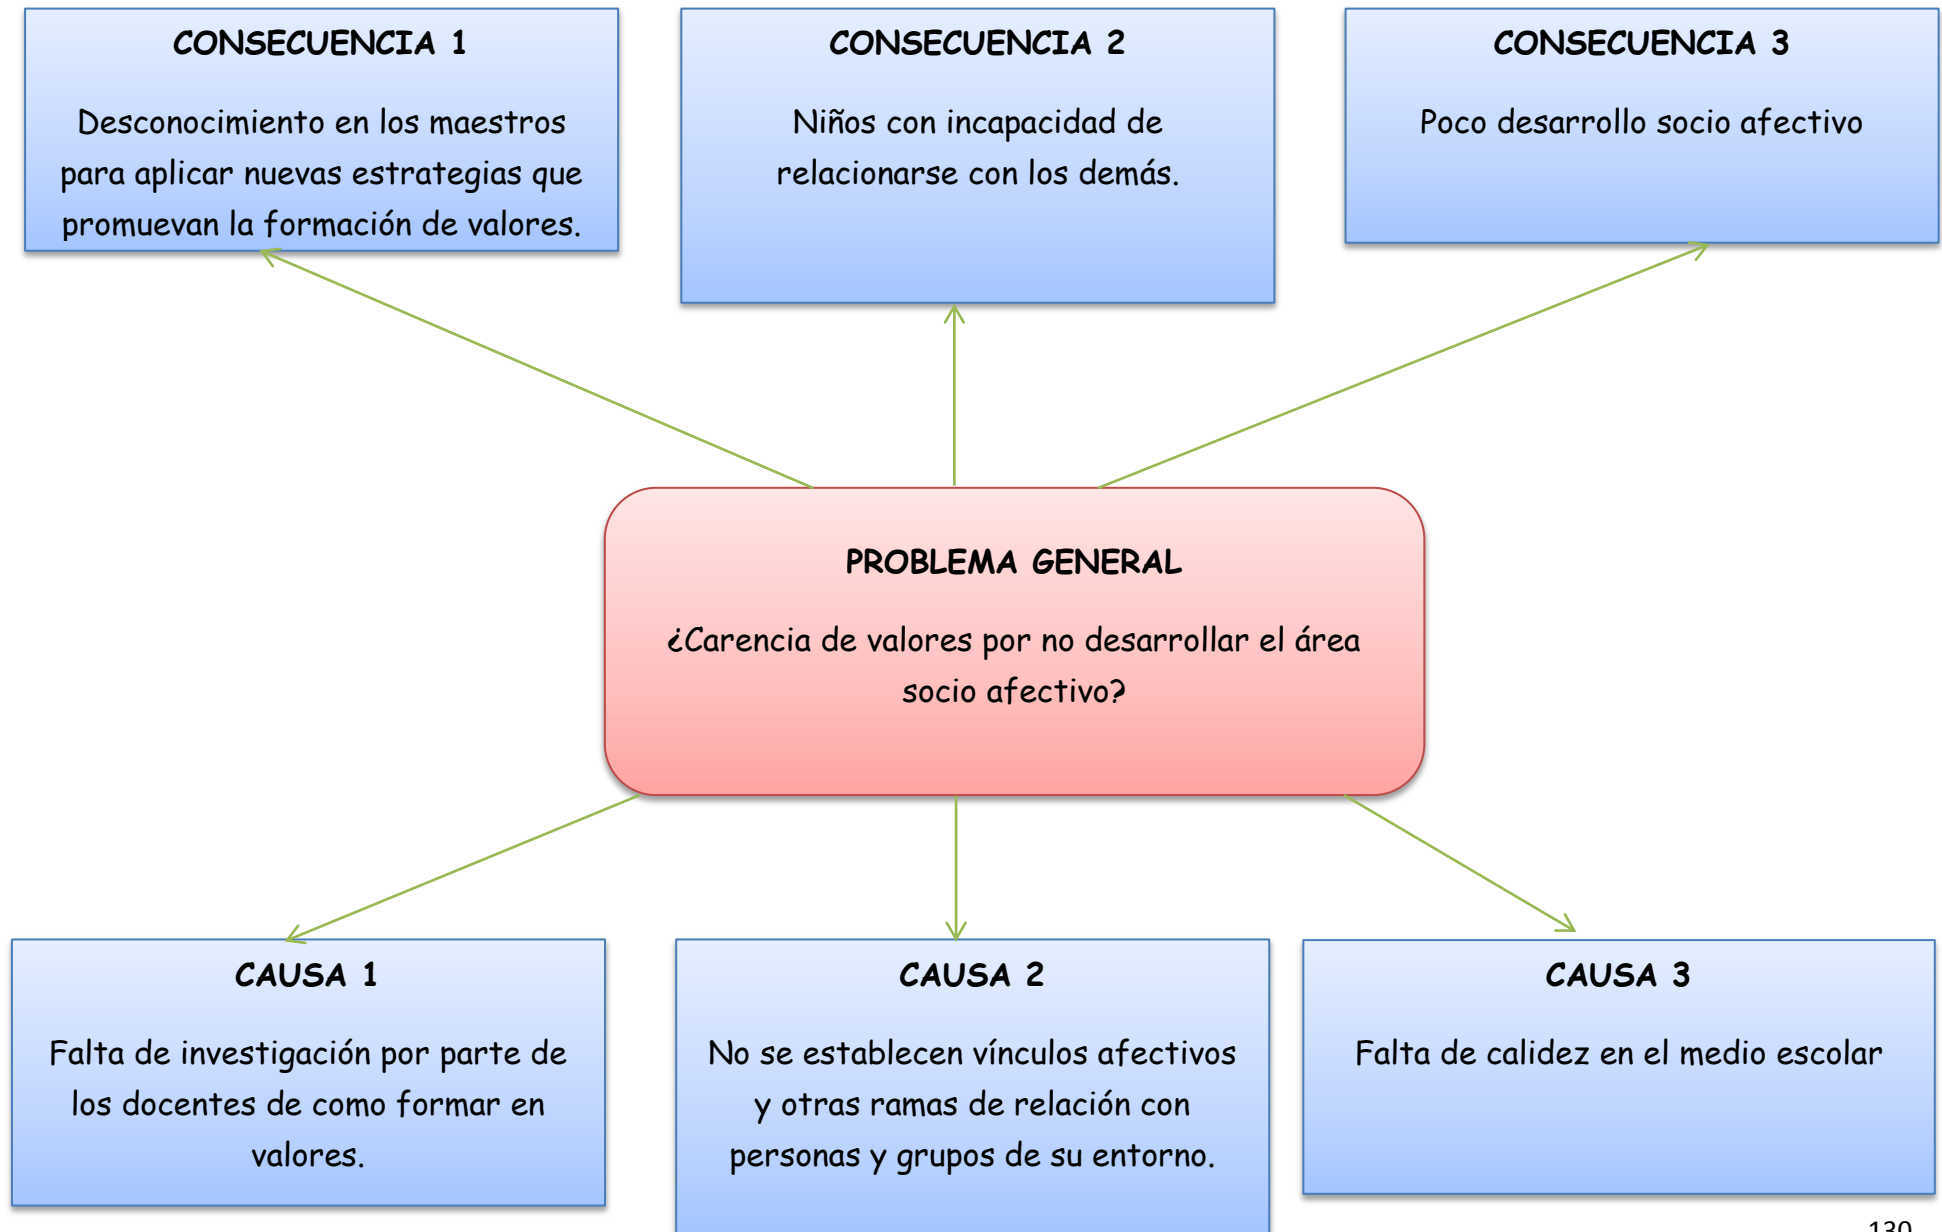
CONSECUENCIA 1

Desconocimiento en los maestros para aplicar nuevas estrategias que promuevan la formación de valores.

CONSECUENCIA 2

Niños con incapacidad de relacionarse con los demás.

CONSECUENCIA 3

Poco desarrollo socio afectivo

PROBLEMA GENERAL

¿Carencia de valores por no desarrollar el área socio afectivo?

CAUSA 1

Falta de investigación por parte de los docentes de como formar en valores.

CAUSA 2

No se establecen vínculos afectivos y otras ramas de relación con personas y grupos de su entorno.

CAUSA 3

Falta de calidez en el medio escolar

130